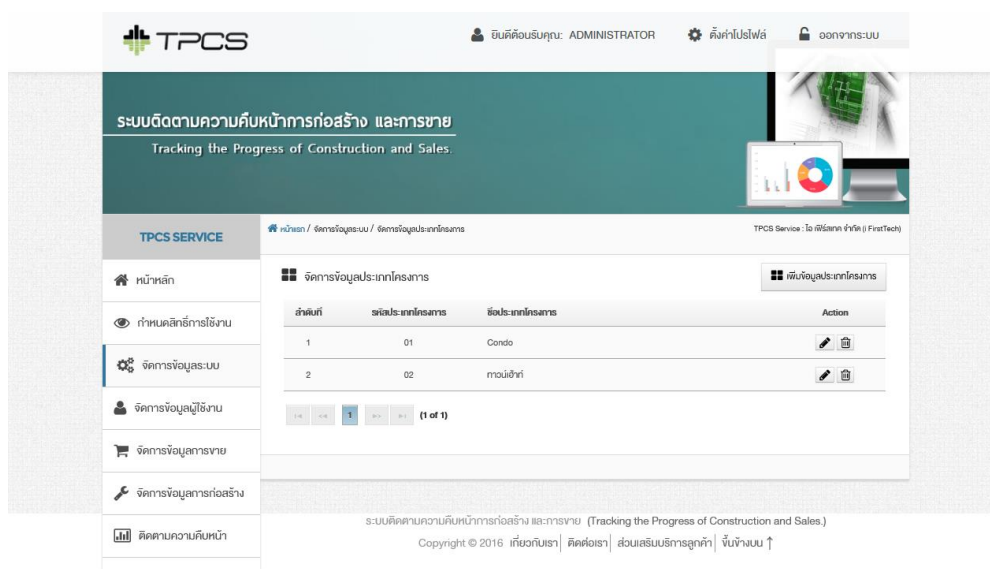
TPCS

ยินดีต้อนรับคุณ: ADMINISTRATOR ตั้งค่าโปรไฟล์ ออกจากระบบ

ระบบติดตามความคืบหน้าการก่อสร้าง และการขาย
Tracking the Progress of Construction and Sales.

TPCS SERVICE

หน้าแรก / จัดการข้อมูลระบบ / จัดการข้อมูลประเภทโครงการ

TPCS Service : ไอ เฟิร์สเทค จำกัด (i FirstTech)

หน้าหลัก

กำหนดสิทธิ์การใช้งาน

จัดการข้อมูลระบบ

จัดการข้อมูลผู้ใช้งาน

จัดการข้อมูลการขาย

จัดการข้อมูลการก่อสร้าง

ติดตามความคืบหน้า

จัดการข้อมูลประเภทโครงการ

เพิ่มข้อมูลประเภทโครงการ

| ลำดับที่ | รหัสประเภทโครงการ | ชื่อประเภทโครงการ | Action |
|---|---|---|---|
| 1 | 01 | Condo | |
| 2 | 02 | ทาวน์เฮ้าท์ | |

1 (1 of 1)

ระบบติดตามความคืบหน้าการก่อสร้าง และการขาย (Tracking the Progress of Construction and Sales.)

Copyright © 2016 เกี่ยวกับเรา | ติดต่อเรา | ส่วนเสริมบริการลูกค้า | ขึ้นข้างบน ↑